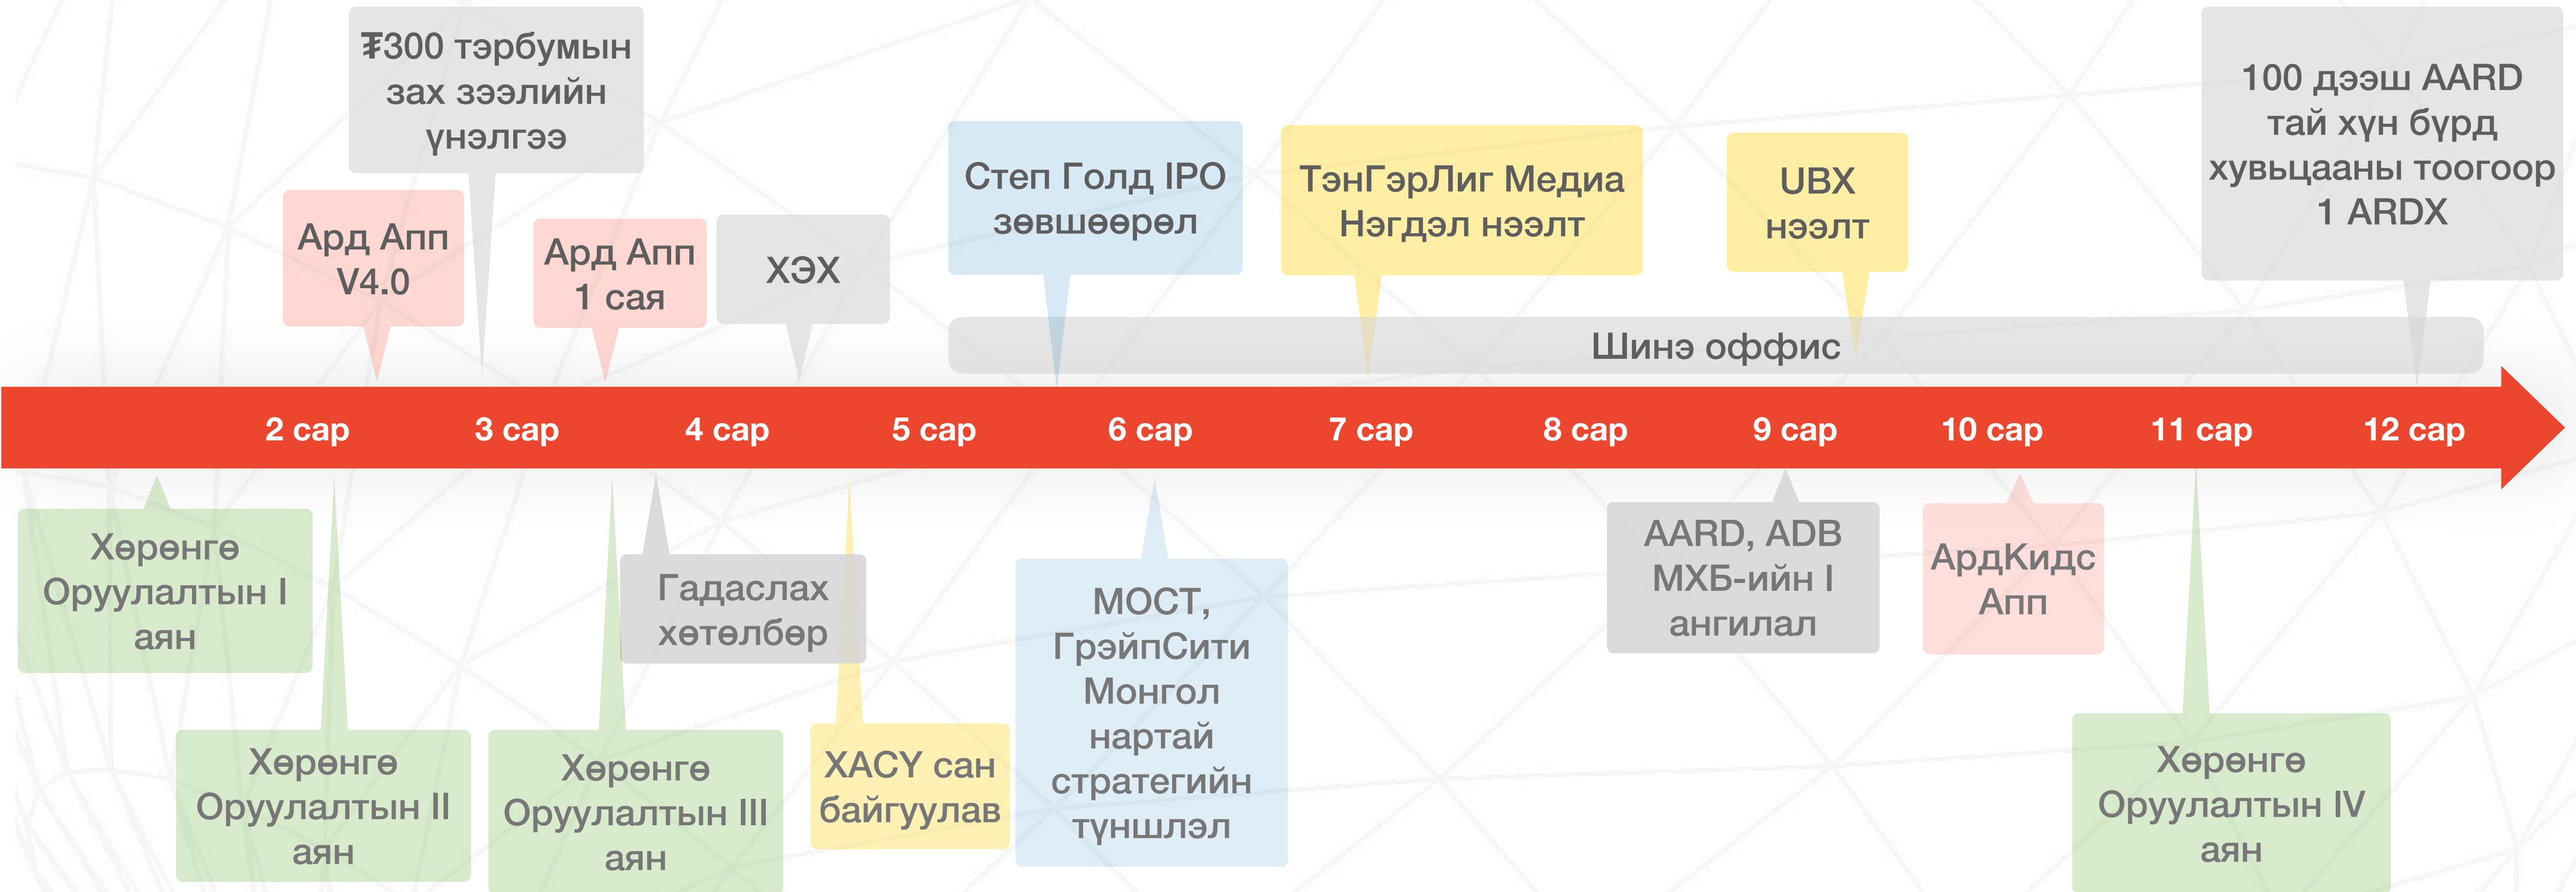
₮300 тэрбумын зах зээлийн үнэлгээ

Ард Апп V4.0

Ард Апп 1 сая

ХЭХ

Степ Голд IPO зөвшөөрөл

ТэнГэрЛиг Медиа Нэгдэл нээлт

UBX нээлт

100 дээш AARD тай хүн бүрд хувьцааны тоогоор 1 ARDX

Шинэ оффис

2 сар 3 сар 4 сар 5 сар 6 сар 7 сар 8 сар 9 сар 10 сар 11 сар 12 сар

Хөрөнгө Оруулалтын I аян

Хөрөнгө Оруулалтын II аян

Хөрөнгө Оруулалтын III аян

Гадаслах хөтөлбөр

ХАСУ сан байгуулав

МОСТ, ГрэйпСити Монгол нартай стратегийн түншлэл

AARD, ADB МХБ-ийн I ангилал

АрдКидс Апп

Хөрөнгө Оруулалтын IV аян